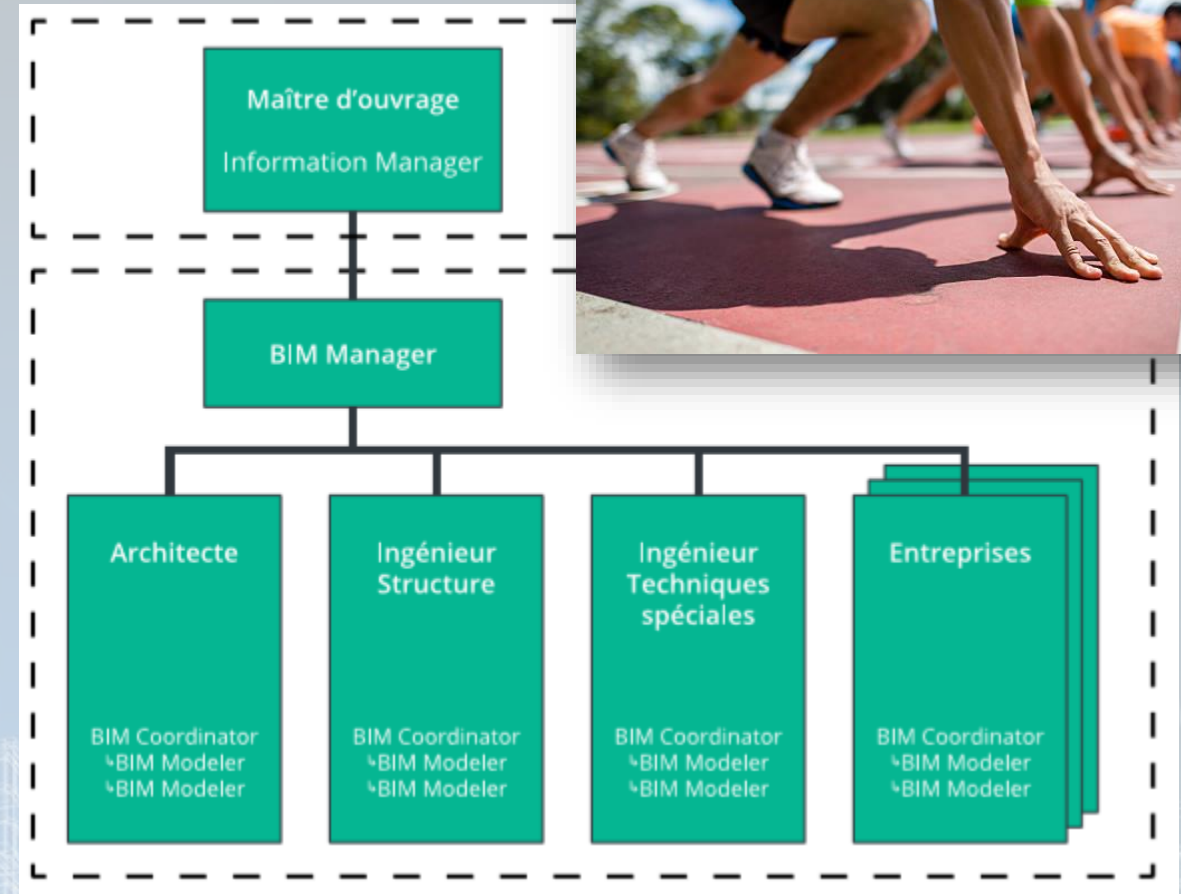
Maître d'ouvrage
Information Manager

BIM Manager

Architecte
BIM Coordinator
↳BIM Modeler
↳BIM Modeler

Ingénieur Structure
BIM Coordinator
↳BIM Modeler
↳BIM Modeler

Ingénieur Techniques spéciales
BIM Coordinator
↳BIM Modeler
↳BIM Modeler

Entreprises
BIM Coordinator
↳BIM Modeler
↳BIM Modeler